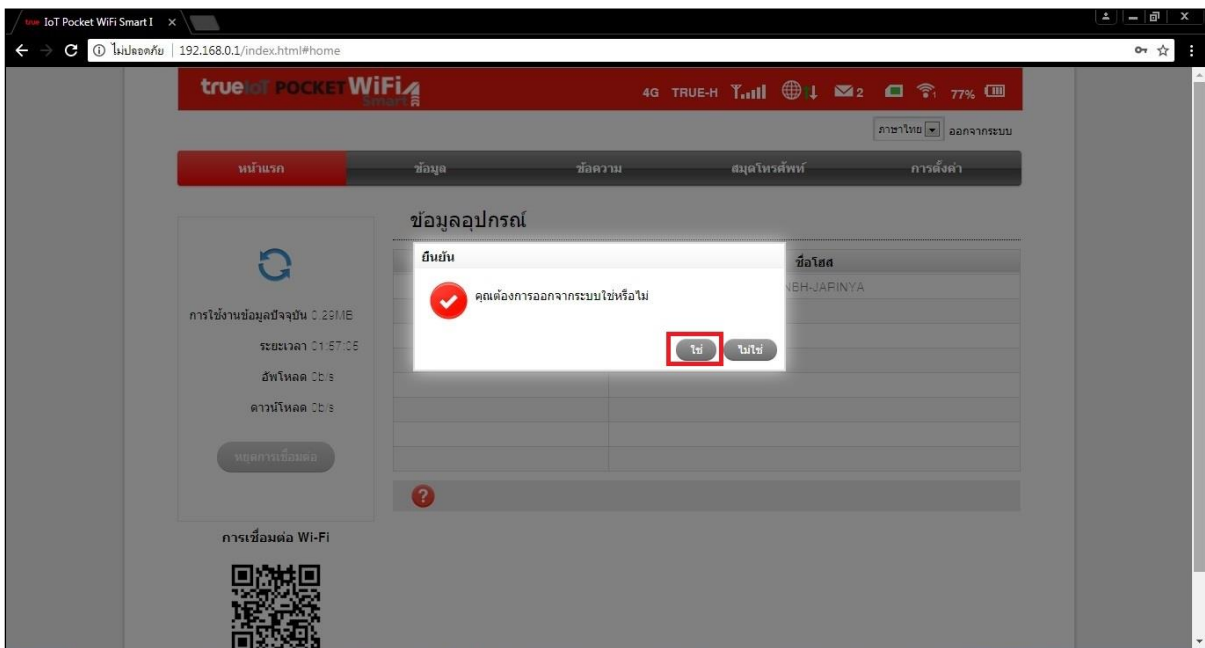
true IoT Pocket WiFi Smart I ×

ไม่ปลอดภัย | 192.168.0.1/index.html#home

true IoT POCKET WiFi Smart

4G TRUE-H 2 77%

ภาษาไทย ออกจากระบบ

หน้าแรก ข้อมูล ข้อความ สมุดโทรศัพท์ การตั้งค่า

ข้อมูลอุปกรณ์

การใช้งานข้อมูลปัจจุบัน 0.29MB

ระยะเวลา 01:57:05

อัพโหลด 0b/s

ดาวน์โหลด 0b/s

หยุดการเชื่อมต่อ

การเชื่อมต่อ Wi-Fi

ชื่อโฮส

NBH-JAFINYA

ยืนยัน

คุณต้องการออกจากระบบใช่หรือไม่

ใช่ ไม่ใช่